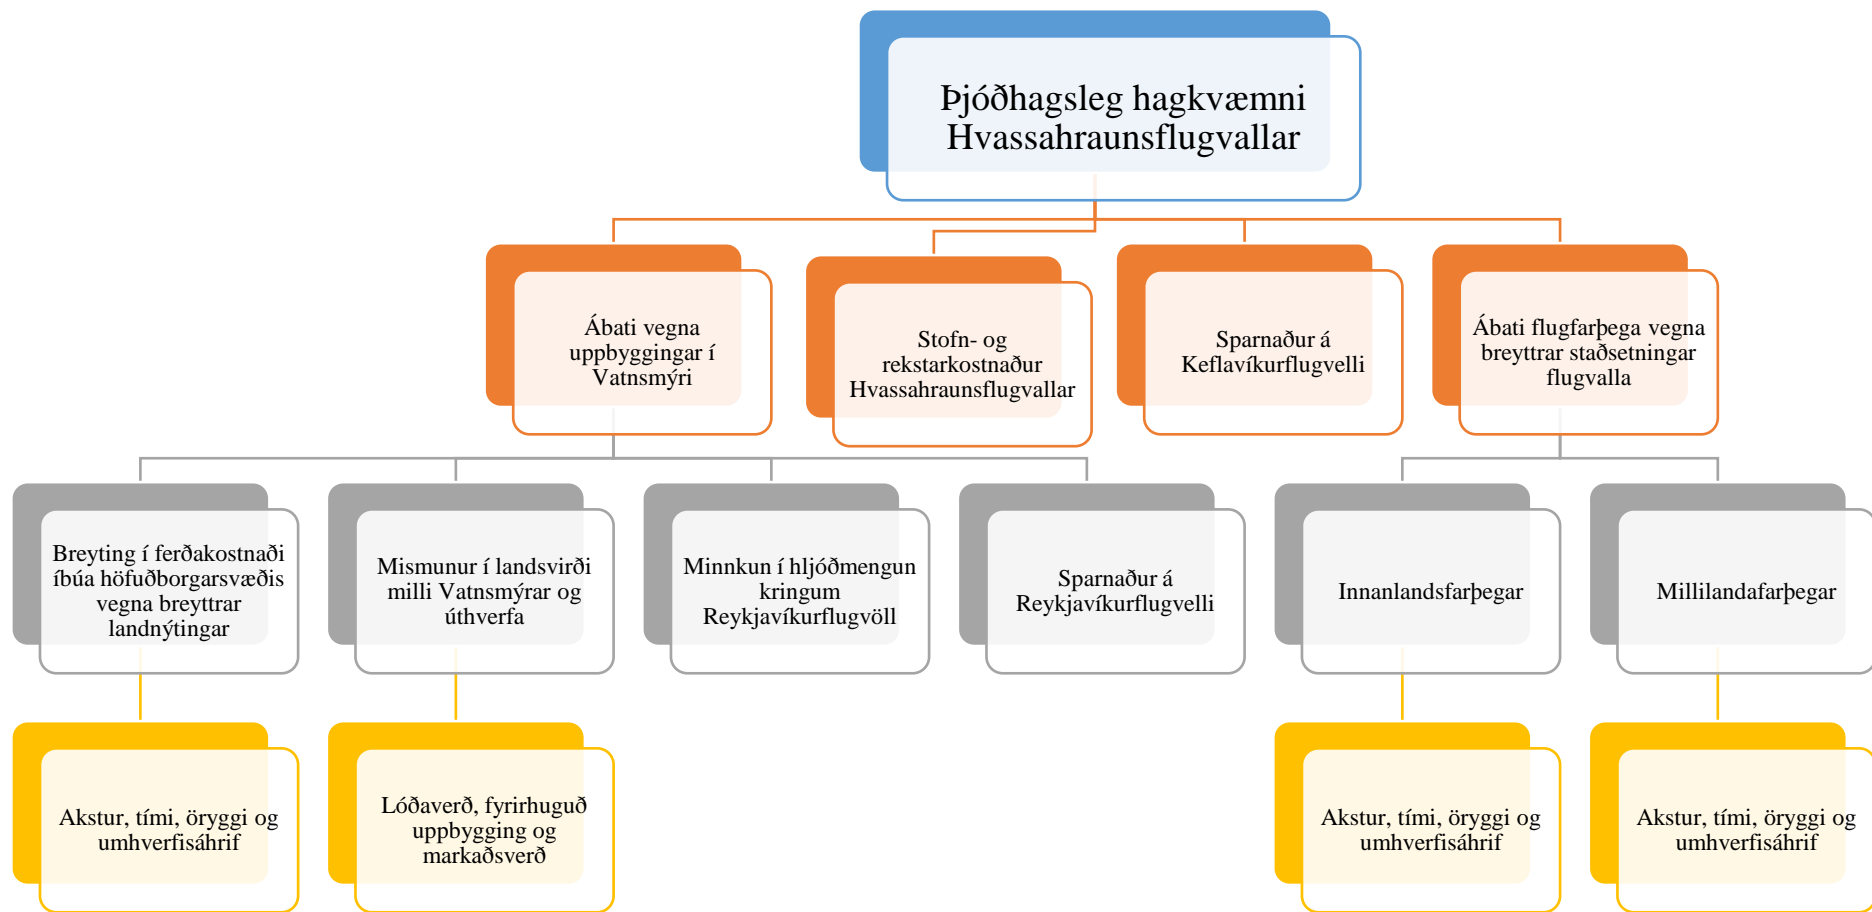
Þjóðhagsleg hagkvæmni Hvassahraunsflugvallar

Ábati vegna uppbyggingar í Vatnsmýri

Stofn- og rekstarkostnaður Hvassahraunsflugvallar

Sparnaður á Keflavíkurflugvelli

Ábati flugfarþega vegna breyttrar staðsetningar flugvalla

Breyting í ferðakostnaði íbúa höfuðborgarsvæðis vegna breyttrar landnýtingar

Mismunur í landsvirði milli Vatnsmýrar og úthverfa

Minnkun í hljóðmengun kringum Reykjavíkurflugvöll

Sparnaður á Reykjavíkurflugvelli

Innanlandsfarþegar

Millilandafarþegar

Akstur, tími, öryggi og umhverfisáhrif

Lóðaverð, fyrirhuguð uppbygging og markaðsverð

Akstur, tími, öryggi og umhverfisáhrif

Akstur, tími, öryggi og umhverfisáhrif